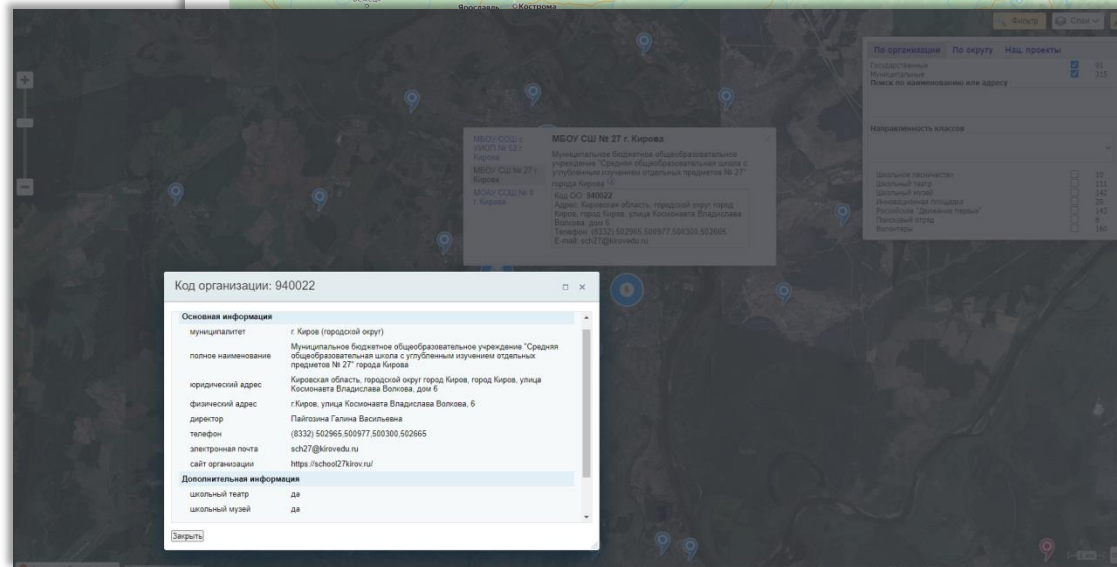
Ярославль Кострома

Фильтр Слои

По организации По округу Нац. проекты

Государственные 91
Муниципальные 315
Поиск по наименованию или адресу

Направленность классов

Школьное лесничество 10
Школьный театр 111
Школьный музей 142
Инновационная площадка 29
Российское "Движение первых" 143
Поисковый отряд 8
Волонтеры 160

МБОУ СОШ с УИОП № 52 г. Кирова
МБОУ СШ № 27 г. Кирова
МОАУ СОШ № 8 г. Кирова

МБОУ СШ № 27 г. Кирова

Муниципальное бюджетное общеобразовательное учреждение "Средняя общеобразовательная школа с углубленным изучением отдельных предметов № 27" города Кирова

Код ОО: 940022
Адрес: Кировская область, городской округ город Киров, город Киров, улица Космонавта Владислава Волкова, дом 6
Телефон: (8332) 502965,500977,500300,502665
E-mail: sch27@kirovedu.ru

Код организации: 940022

Основная информация

| | |
|---|---|
| муниципалитет | г. Киров (городской округ) |
| полное наименование | Муниципальное бюджетное общеобразовательное учреждение "Средняя общеобразовательная школа с углубленным изучением отдельных предметов № 27" города Кирова |
| юридический адрес | Кировская область, городской округ город Киров, город Киров, улица Космонавта Владислава Волкова, дом 6 |
| физический адрес | г.Киров, улица Космонавта Владислава Волкова, 6 |
| директор | Пайгозина Галина Васильевна |
| телефон | (8332) 502965,500977,500300,502665 |
| электронная почта | sch27@kirovedu.ru |
| сайт организации | https://school27kirov.ru/ |

Дополнительная информация

| | |
|---|---|
| школьный театр | да |
| школьный музей | да |

Закрыть